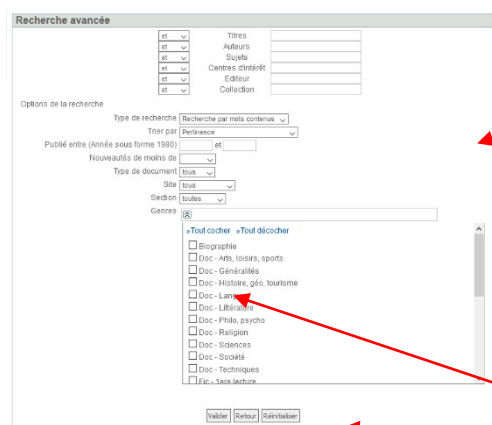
Recherche avancée

| | |
|---|---|
| et | Titres |
| et | Auteurs |
| et | Sujets |
| et | Centres d'intérêt |
| et | Editeur |
| et | Collection |

Options de la recherche

Type de recherche Recherche par mots contenus

Trier par Pertinence

Publié entre (Année sous forme 1980) et

Nouveautés de moins de

Type de document tous

Site tous

Section toutes

Genres

»Tout cocher »Tout décocher

Biographie
Doc - Arts, loisirs, sports
Doc - Généralités
Doc - Histoire, géo, tourisme
Doc - Lang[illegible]
Doc - Littérature
Doc - Philo, psycho
Doc - Religion
Doc - Sciences
Doc - Société
Doc - Techniques
Fic - 1ere lecture

Valider Retour Réinitialiser